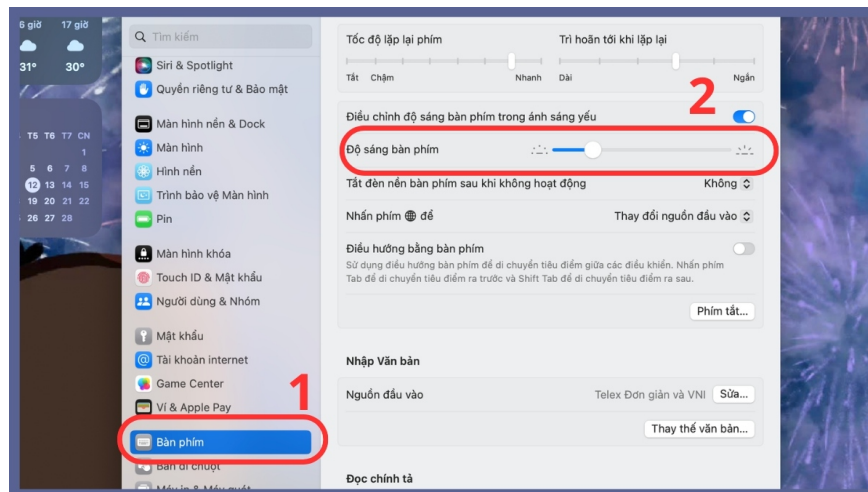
6 giờ 17 giờ
31° 30°

T5 T6 T7 CN
1
5 6 7 8
12 13 14 15
19 20 21 22
26 27 28

Tìm kiếm
Siri & Spotlight
Quyền riêng tư & Bảo mật
Màn hình nền & Dock
Màn hình
Hình nền
Trình bảo vệ Màn hình
Pin
Màn hình khóa
Touch ID & Mật khẩu
Người dùng & Nhóm
Mật khẩu
Tài khoản internet
Game Center
Ví & Apple Pay
Bàn phím
Bàn di chuột
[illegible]

1

Tốc độ lặp lại phím
Tắt Chậm Nhanh
Trì hoãn tới khi lặp lại
Dài Ngắn

2

Điều chỉnh độ sáng bàn phím trong ánh sáng yếu
Độ sáng bàn phím
Tắt đèn nền bàn phím sau khi không hoạt động Không
Nhấn phím 🌐 để Thay đổi nguồn đầu vào
Điều hướng bằng bàn phím
Sử dụng điều hướng bàn phím để di chuyển tiêu điểm giữa các điều khiển. Nhấn phím Tab để di chuyển tiêu điểm ra trước và Shift Tab để di chuyển tiêu điểm ra sau.
Phím tắt...

Nhập Văn bản
Nguồn đầu vào Telex Đơn giản và VNI Sửa...
Thay thế văn bản...

Đọc chính tả